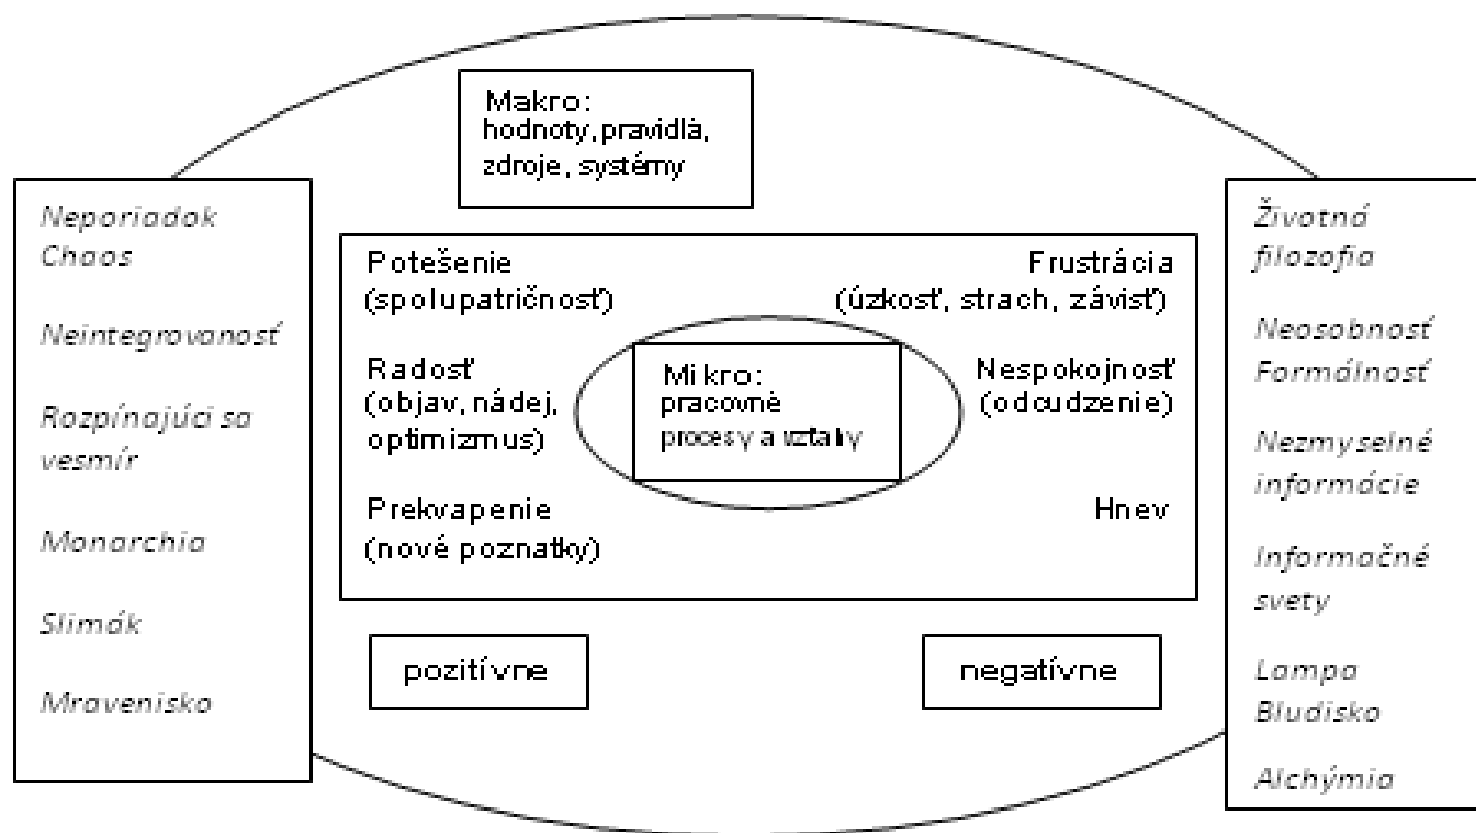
Makro:
hodnoty, pravidlá, zdroje, systémy

Neporiadok
Chaos

Neintegrovanosť

Rozpínajúci sa vesmír

Monarchia

Slimák

Mravenisko

Potešenie
(spolupatričnosť)

Radosť
(objav, nádej, optimizmus)

Prekvapenie
(nové poznatky)

Mikro:
pracovné procesy a vzťahy

Frustrácia
(úzkosť, strach, závisť)

Nespokojnosť
(odcudzenie)

Hnev

pozitívne

negatívne

Životná filozofia

Neosobnosť
Formálnosť

Nezmyselné informácie

Informačné svety

Lampa
Bludisko

Alchýmia